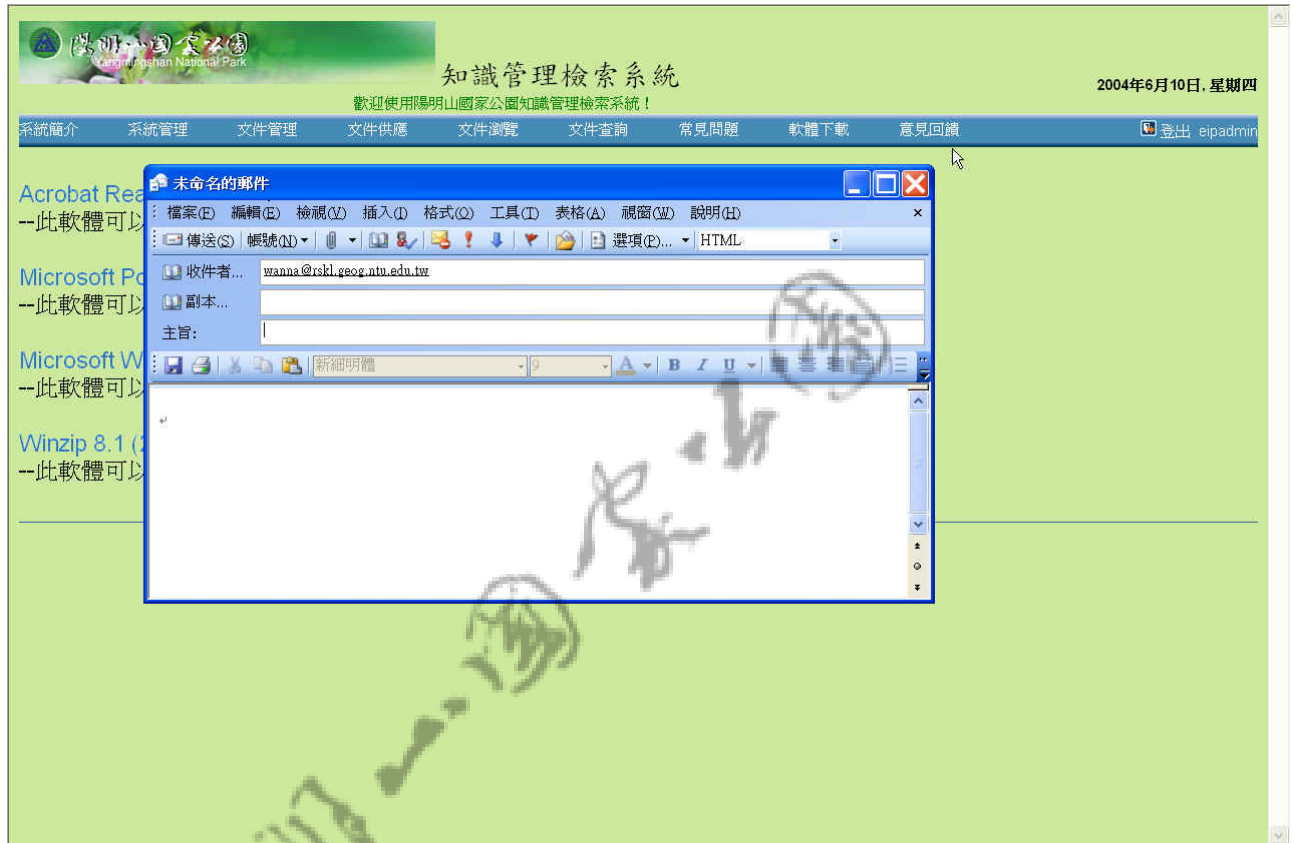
陽明山國家公園
Yangmingshan National Park

知識管理檢索系統

歡迎使用陽明山國家公園知識管理檢索系統！

2004年6月10日, 星期四

系統簡介 系統管理 文件管理 文件供應 文件瀏覽 文件查詢 常見問題 軟體下載 意見回饋 登出 eipadmin

Acrobat Rea
--此軟體可以

Microsoft Po
--此軟體可以

Microsoft W
--此軟體可以

Winzip 8.1 (
--此軟體可以

未命名的郵件

檔案(F) 編輯(E) 檢視(V) 插入(I) 格式(O) 工具(T) 表格(A) 視窗(W) 說明(H) ×

傳送(S) 帳號(N) 選項(P)... HTML

收件者... wanna@rskl.geog.ntu.edu.tw

副本...

主旨:

新細明體 9 B I U